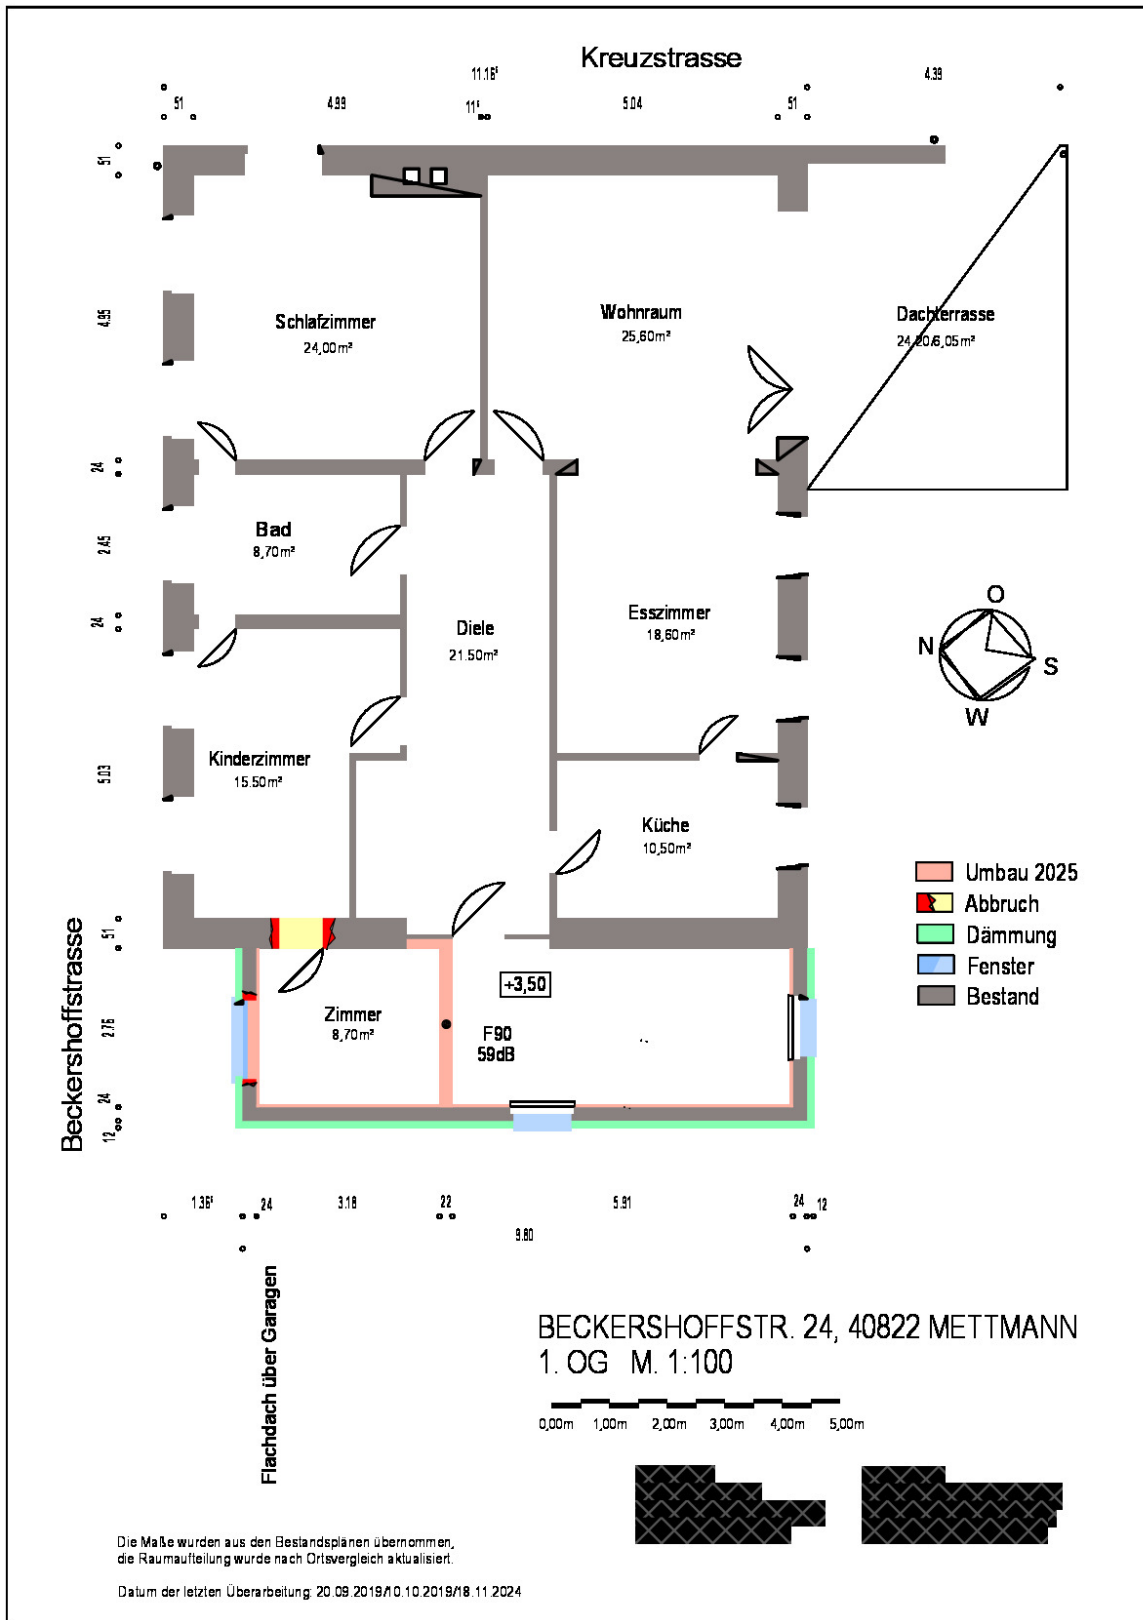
Kreuzstrasse

11.16⁵
51 4.99 11⁵ 5.04 51 4.39

51
4.95
24
2.45
24
5.03
51
2.76
24
12

Schlafzimmer
24,00m²

Wohnraum
25,60m²

Dachterrasse
24,20/6,05m²

Bad
8,70m²

Diele
21.50m²

Esszimmer
18,60m²

Kinderzimmer
15.50m²

Küche
10,50m²

O
N
S
W

Umbau 2025
Abbruch
Dämmung
Fenster
Bestand

+3,50

Zimmer
8,70m²

F90
59dB

Beckershoffstrasse

1.36⁵ 24 3.18 22 5.91 24 12
9.80

Flachdach über Garagen

BECKERSHOFFSTR. 24, 40822 METTMANN
1. OG M. 1:100

0,00m 1,00m 2,00m 3,00m 4,00m 5,00m

Die Maße wurden aus den Bestandsplänen übernommen,
die Raumaufteilung wurde nach Ortsvergleich aktualisiert.

Datum der letzten Überarbeitung: 20.09.2019/10.10.2019/18.11.2024